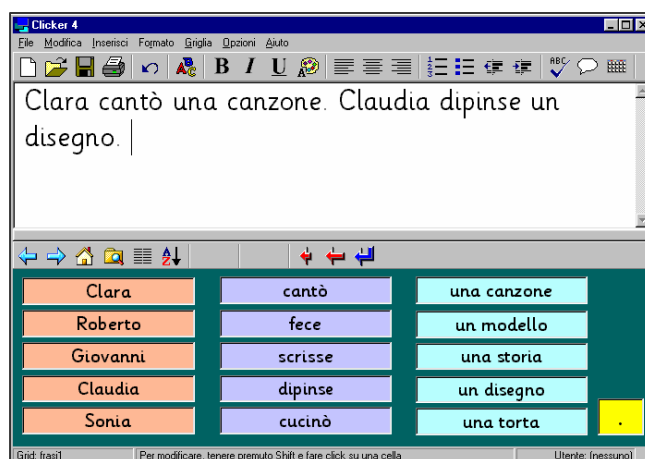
Clicker 4

File Modifica Inserisci Formato Griglia Opzioni Aiuto

B I U

Clara cantò una canzone. Claudia dipinse un disegno.

| Clara | cantò | una canzone |
|---|---|---|
| Roberto | fece | un modello |
| Giovanni | scrisse | una storia |
| Claudia | dipinse | un disegno |
| Sonia | cucinò | una torta |

.

Grid: frasi1 | Per modificare, tenere premuto Shift e fare click su una cella | Utente: (nessuno)